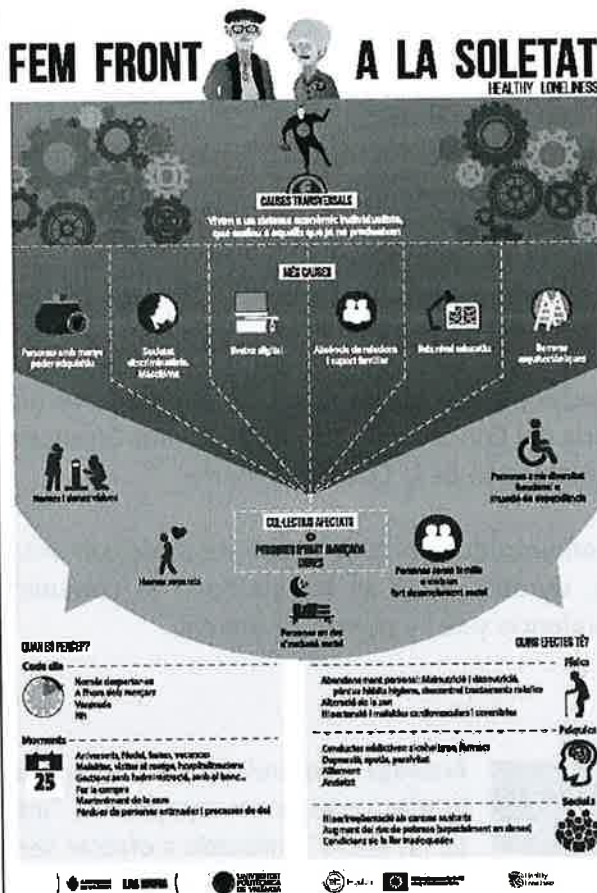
FEM FRONT A LA SOLETAT
HEALTHY LONELINESS

CAUSES TRANSVERSALS
Vivim a un sistema econòmic individualista, que condueix a aquells que ja no produeixen

MÉS CAUSES

Persones amb menys poder adquisitiu

Societat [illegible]

Bretxa digital

Absència de relacions i suport familiar

Baix nivell educatiu

Barreres arquitectòniques

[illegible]

Persones amb diversitat funcional o situació de dependència

COL·LECTIUS AFECTATS
PERSONES D'EDAT AVANÇADA (MAJORS)

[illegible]

Persones sense família o amb un fort desarrelament social

Persones en risc d'exclusió social

QUAN ES PERCEP?

Cada dia
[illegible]
A l'hora dels menjars
Vacances
Nit

Moments
25
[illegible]
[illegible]
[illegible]
Fer la compra
Manteniment de la casa
Pèrdues de persones estimades i processos de dol

QUINS EFECTES TÉ?

Físics
Abandonament personal: Malnutrició i desnutrició, pèrdua hàbits higiene, descontrol tractaments mèdics
Alteració de la son
Risc de malalties cardiovasculars i coronàries

Psíquics
Conductes addictives: alcoholisme, fàrmacs
Depressió, apatia, passivitat
Aïllament
Ansietat

Socials
Risc d'exclusió als carrers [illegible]
Augment del risc de patiments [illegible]
Condicions de la llar inadequades

LAS NAVES
UNIVERSITAT POLITÈCNICA DE VALÈNCIA
Healthy Loneliness